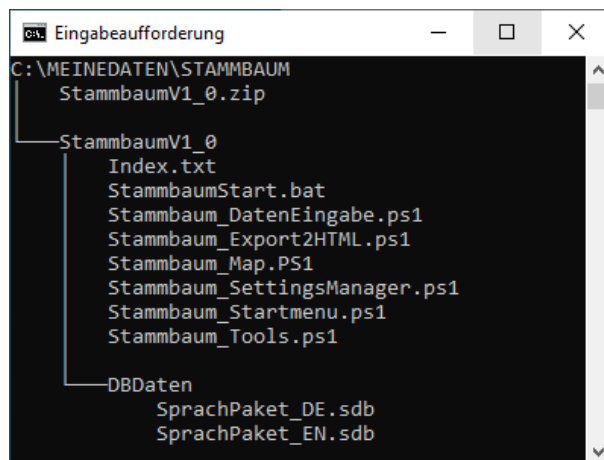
Eingabeaufforderung

C:\MEINEDATEN\STAMMBAUM
StammbaumV1_0.zip

StammbaumV1_0
Index.txt
StammbaumStart.bat
Stammbaum_DatenEingabe.ps1
Stammbaum_Export2HTML.ps1
Stammbaum_Map.PS1
Stammbaum_SettingsManager.ps1
Stammbaum_Startmenu.ps1
Stammbaum_Tools.ps1

DBDaten
SprachPaket_DE.sdb
SprachPaket_EN.sdb